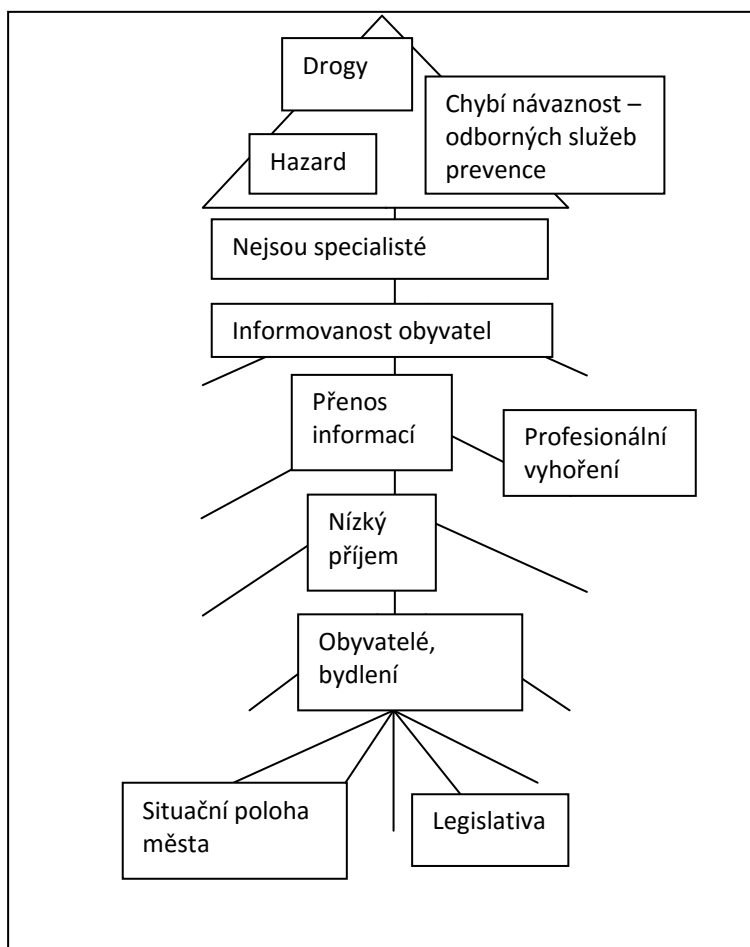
Drogy

Chybí návaznost – odborných služeb prevence

Hazard

Nejsou specialisté

Informovanost obyvatel

Přenos informací

Profesionální vyhoření

Nízký příjem

Obyvatelé, bydlení

Situační poloha města

Legislativa